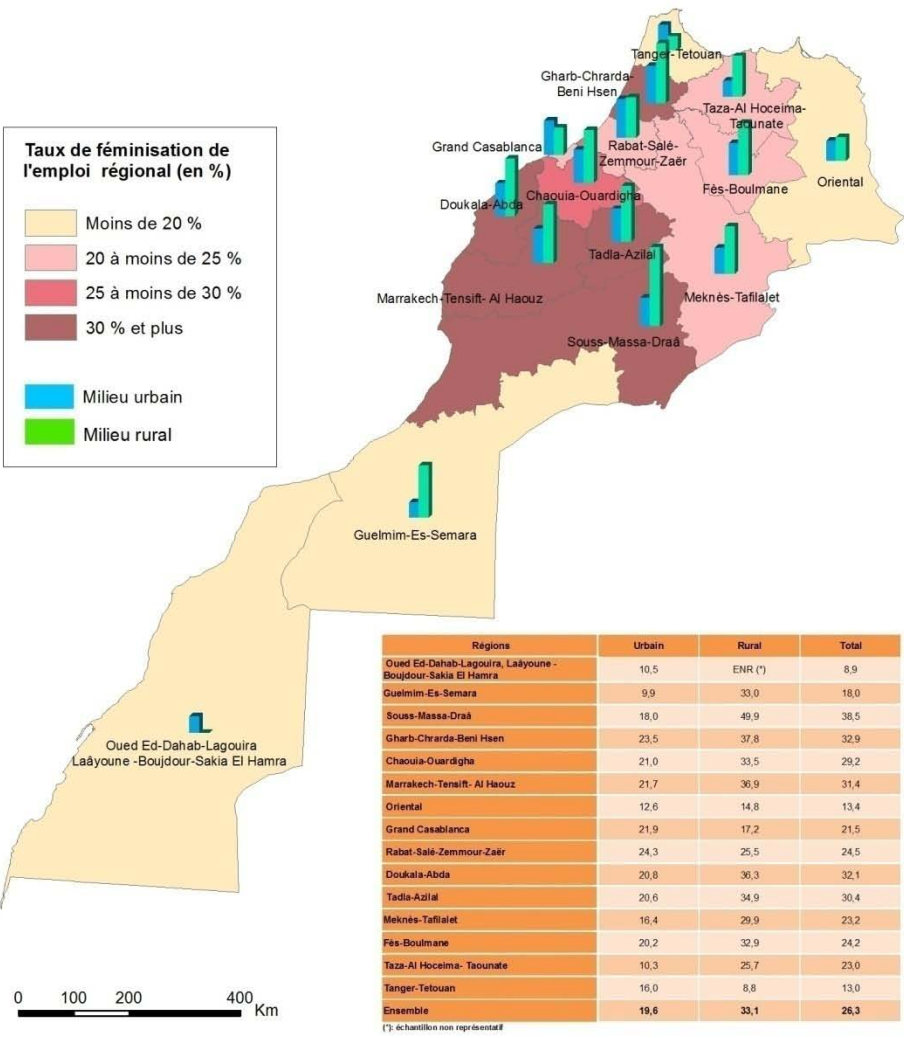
Taux de féminisation de l'emploi régional (en %)

Moins de 20 %
20 à moins de 25 %
25 à moins de 30 %
30 % et plus

Milieu urbain
Milieu rural

Tanger-Tetouan
Gharb-Chrarda-Beni Hsen
Taza-Al Hoceima-Taounate
Grand Casablanca
Rabat-Salé-Zemmour-Zaër
Oriental
Fès-Boulmane
Chaouia-Ouardigha
Doukala-Abda
Tadla-Azilal
Meknès-Tafilalet
Marrakech-Tensift- Al Haouz
Souss-Massa-Draâ
Guelmim-Es-Semara
Oued Ed-Dahab-Lagouira Laâyoune -Boujdour-Sakia El Hamra

| Régions | Urbain | Rural | Total |
|---|---|---|---|
| Oued Ed-Dahab-Lagouira, Laâyoune - Boujdour-Sakia El Hamra | 10,5 | ENR (*) | 8,9 |
| Guelmim-Es-Semara | 9,9 | 33,0 | 18,0 |
| Souss-Massa-Draâ | 18,0 | 49,9 | 38,5 |
| Gharb-Chrarda-Beni Hsen | 23,5 | 37,8 | 32,9 |
| Chaouia-Ouardigha | 21,0 | 33,5 | 29,2 |
| Marrakech-Tensift- Al Haouz | 21,7 | 36,9 | 31,4 |
| Oriental | 12,6 | 14,8 | 13,4 |
| Grand Casablanca | 21,9 | 17,2 | 21,5 |
| Rabat-Salé-Zemmour-Zaër | 24,3 | 25,5 | 24,5 |
| Doukala-Abda | 20,8 | 36,3 | 32,1 |
| Tadla-Azilal | 20,6 | 34,9 | 30,4 |
| Meknès-Tafilalet | 16,4 | 29,9 | 23,2 |
| Fès-Boulmane | 20,2 | 32,9 | 24,2 |
| Taza-Al Hoceima- Taounate | 10,3 | 25,7 | 23,0 |
| Tanger-Tetouan | 16,0 | 8,8 | 13,0 |
| Ensemble | 19,6 | 33,1 | 26,3 |

(*): échantillon non représentatif

0 100 200 400 Km